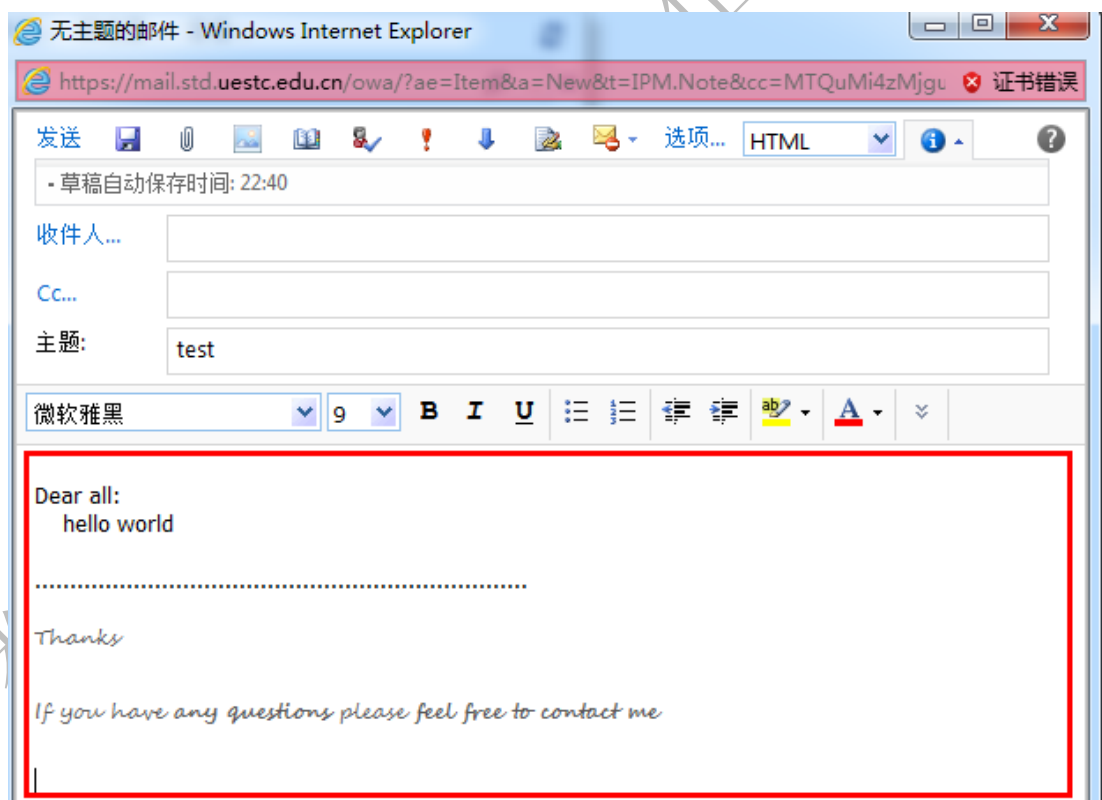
无主题的邮件 - Windows Internet Explorer

https://mail.std.uestc.edu.cn/owa/?ae=Item&a=New&t=IPM.Note&cc=MTQuMi4zMjgu 证书错误

发送 选项... HTML

- 草稿自动保存时间: 22:40

收件人...

Cc...

主题: test

微软雅黑 9 B I U

Dear all:
hello world

..............................................................................

Thanks

If you have any questions please feel free to contact me